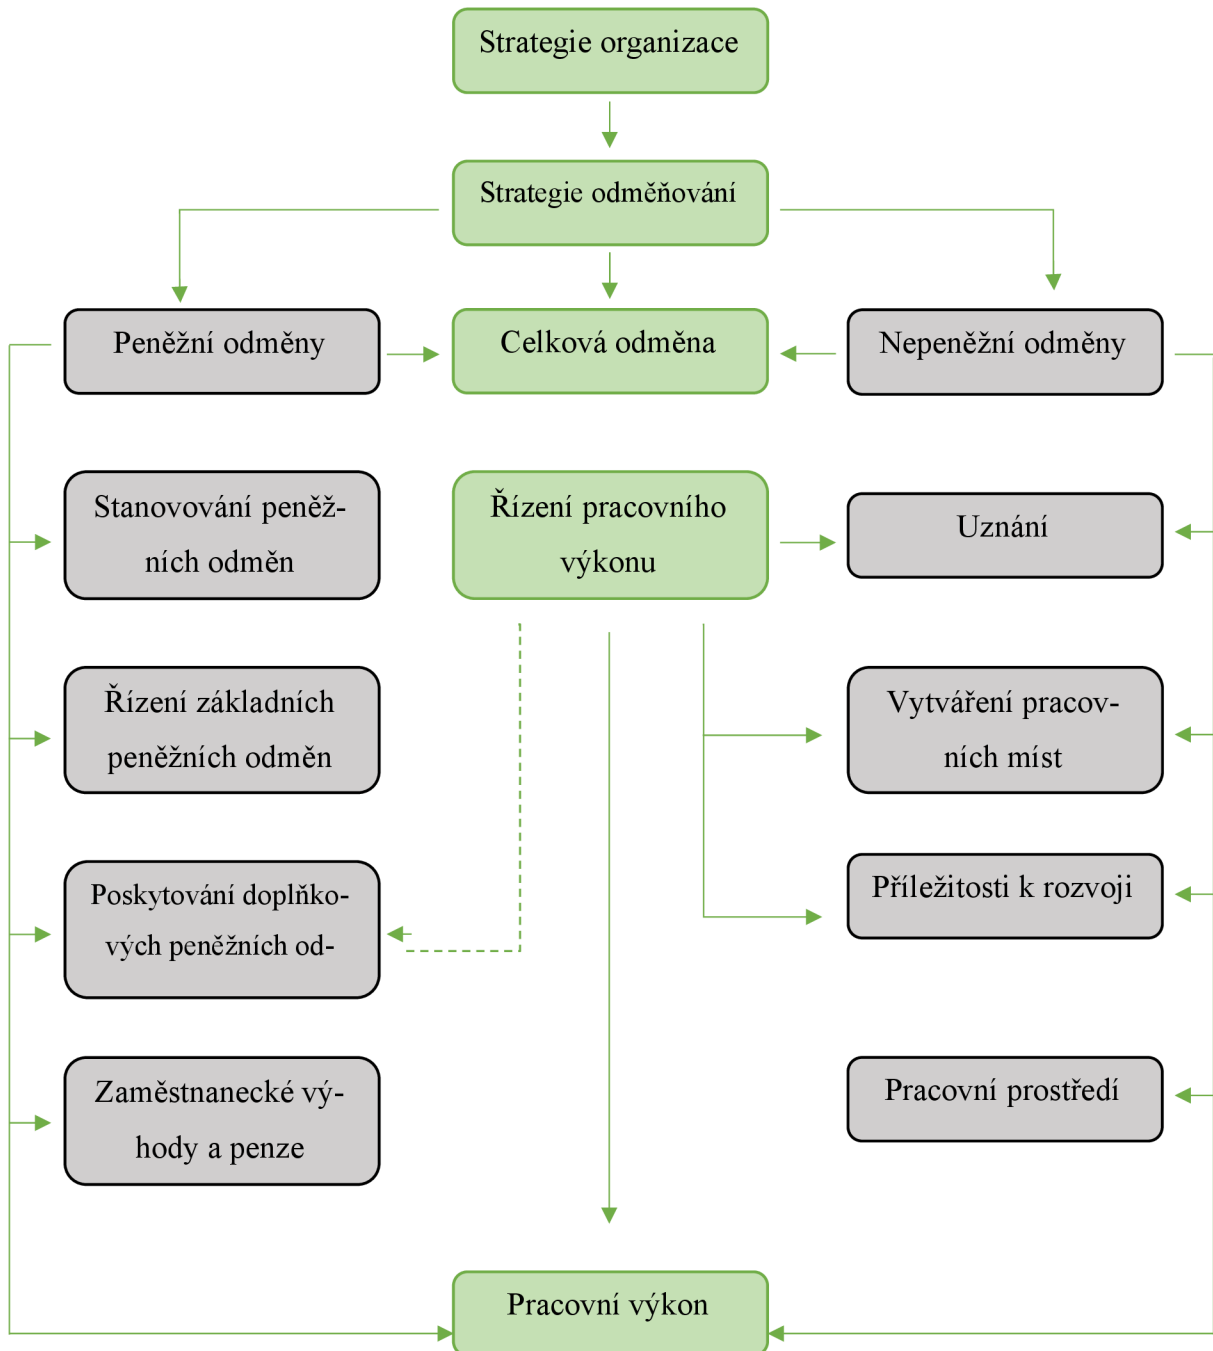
Strategie organizace

Strategie odměňování

Peněžní odměny

Celková odměna

Nepeněžní odměny

Stanovování peněžních odměn

Řízení pracovního výkonu

Uznání

Řízení základních peněžních odměn

Vytváření pracovních míst

Poskytování doplňkových peněžních od-

Příležitosti k rozvoji

Zaměstnanecké výhody a penze

Pracovní prostředí

Pracovní výkon